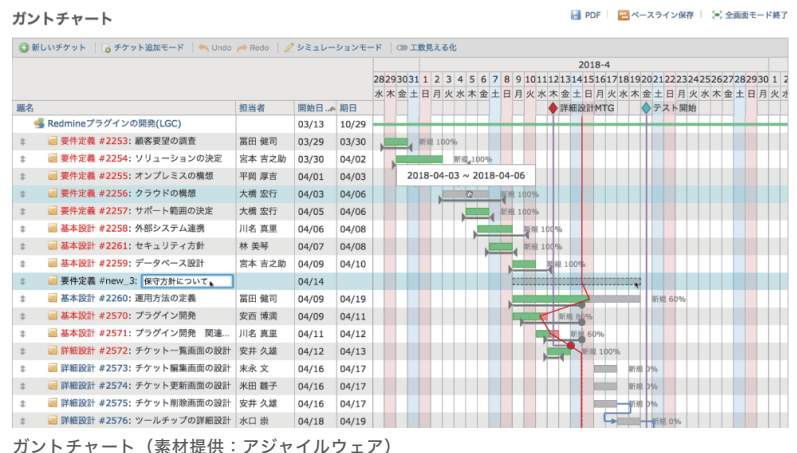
ガントチャート

PDF ベースライン保存 全画面モード終了

新しいチケット | チケット追加モード | Undo | Redo | シミュレーションモード | 工数見える化

2018-4

28 29 30 31 1 2 3 4 5 6 7 8 9 10 11 12 13 14 15 16 17 18 19 20 21 22 23 24 25 26 27 28 29 30 1

水 木 金 土 日 月 火 水 木 金 土 日 月 火 水 木 金 土 日 月 火 水 木 金 土 日 月 火 水 木 金 土 日 月 火

詳細設計MTG テスト開始

| 題名 | 担当者 | 開始日 | 期日 |
|---|---|---|---|
| Redmineプラグインの開発(LGC) | | 03/13 | 10/29 |
| 要件定義 #2253: 顧客要望の調査 | 冨田 健司 | 03/29 | 03/30 |
| 要件定義 #2254: ソリューションの決定 | 宮本 吉之助 | 03/30 | 04/02 |
| 要件定義 #2255: オンプレミスの構想 | 平岡 厚吉 | 04/01 | 04/03 |
| 要件定義 #2256: クラウドの構想 | 大橋 宏行 | 04/03 | 04/06 |
| 要件定義 #2257: サポート範囲の決定 | 大橋 宏行 | 04/05 | 04/06 |
| 基本設計 #2258: 外部システム連携 | 川名 真里 | 04/06 | 04/08 |
| 基本設計 #2261: セキュリティ方針 | 林 美琴 | 04/07 | 04/08 |
| 基本設計 #2259: データベース設計 | 宮本 吉之助 | 04/09 | 04/10 |
| 要件定義 #new_3: 保守方針について | | 04/14 | |
| 基本設計 #2260: 運用方法の定義 | 冨田 健司 | 04/09 | 04/19 |
| 基本設計 #2570: プラグイン開発 | 安西 博潤 | 04/09 | 04/11 |
| 基本設計 #2571: プラグイン開発 関連... | 川名 真里 | 04/11 | 04/12 |
| 詳細設計 #2572: チケット一覧画面の設計 | 安井 久雄 | 04/12 | 04/13 |
| 詳細設計 #2573: チケット編集画面の設計 | 末永 文 | 04/16 | 04/17 |
| 詳細設計 #2574: チケット更新画面の設計 | 米田 麗子 | 04/16 | 04/17 |
| 詳細設計 #2575: チケット削除画面の設計 | 安井 久雄 | 04/16 | 04/17 |
| 詳細設計 #2576: ツールチップの詳細設計 | 水口 崇 | 04/18 | 04/19 |

新規 100%
新規 100%
2018-04-03 ~ 2018-04-06
新規 100%
新規 100%
新規 100%
新規 100%
新規 60%
新規 80%
新規 60%
新規 100%
新規 0%
新規 0%
新規 0%
新規 0%

ガントチャート（素材提供：アジャイルウェア）